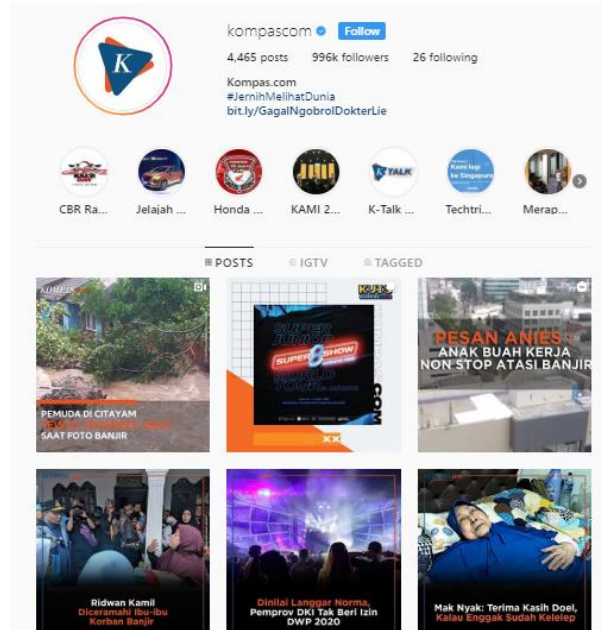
K

kompascom Follow

4,465 posts 996k followers 26 following

Kompas.com
#JernihMelihatDunia
bit.ly/GagalNgobrolDokterLie

CBR Ra... Jelajah ... Honda ... KAMI 2... K-Talk ... Techtri... Merap...

POSTS IGTV TAGGED

KOMPAS

PEMUDA DI CITAYAM
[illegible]
SAAT FOTO BANJIR

SUPER JUNIOR SUPER SHOW 8

PESAN ANIES :
ANAK BUAH KERJA
NON STOP ATASI BANJIR

Ridwan Kamil
Diceramahi Ibu-ibu
Korban Banjir

Dinilai Langgar Norma,
Pemprov DKI Tak Beri Izin
DWP 2020

Mak Nyak: Terima Kasih Doel,
Kalau Enggak Sudah Kelelep